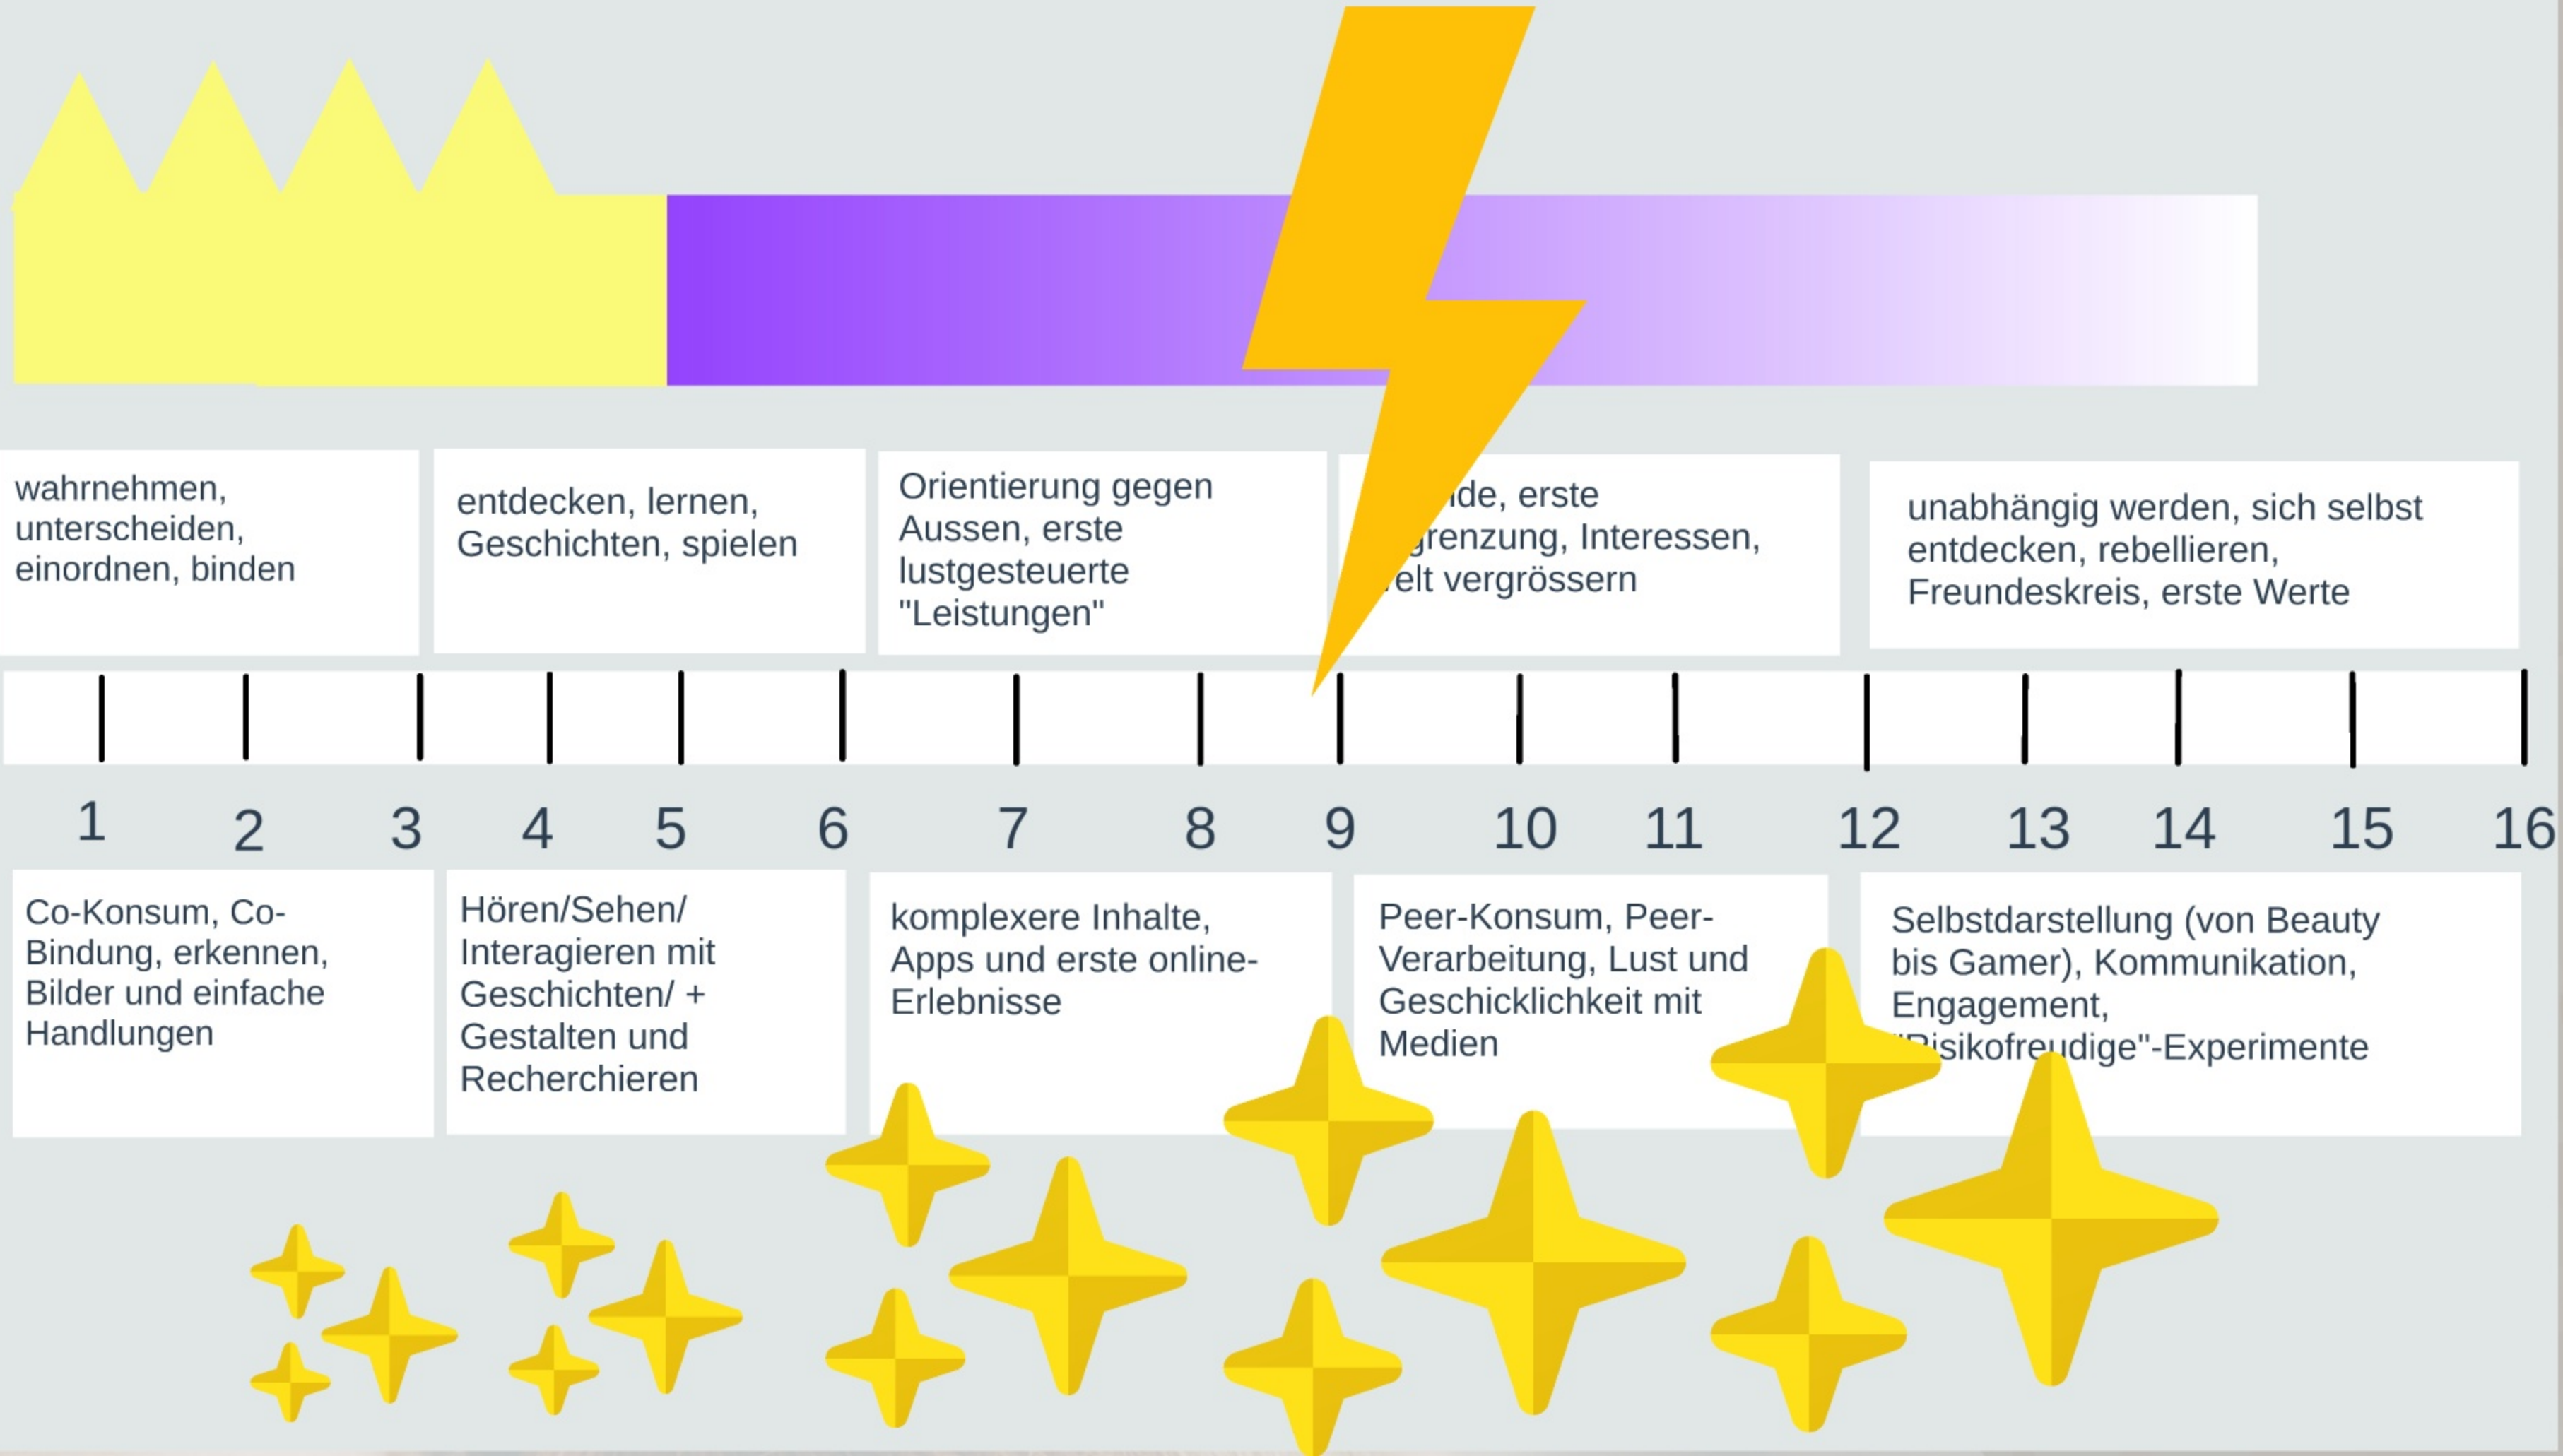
wahrnehmen, unterscheiden, einordnen, binden

entdecken, lernen, Geschichten, spielen

Orientierung gegen Aussen, erste lustgesteuerte "Leistungen"

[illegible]nde, erste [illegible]grenzung, Interessen, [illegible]elt vergrössern

unabhängig werden, sich selbst entdecken, rebellieren, Freundeskreis, erste Werte

1 2 3 4 5 6 7 8 9 10 11 12 13 14 15 16

Co-Konsum, Co-Bindung, erkennen, Bilder und einfache Handlungen

Hören/Sehen/ Interagieren mit Geschichten/ + Gestalten und Recherchieren

komplexere Inhalte, Apps und erste online-Erlebnisse

Peer-Konsum, Peer-Verarbeitung, Lust und Geschicklichkeit mit Medien

Selbstdarstellung (von Beauty bis Gamer), Kommunikation, Engagement, "Risikofreudige"-Experimente